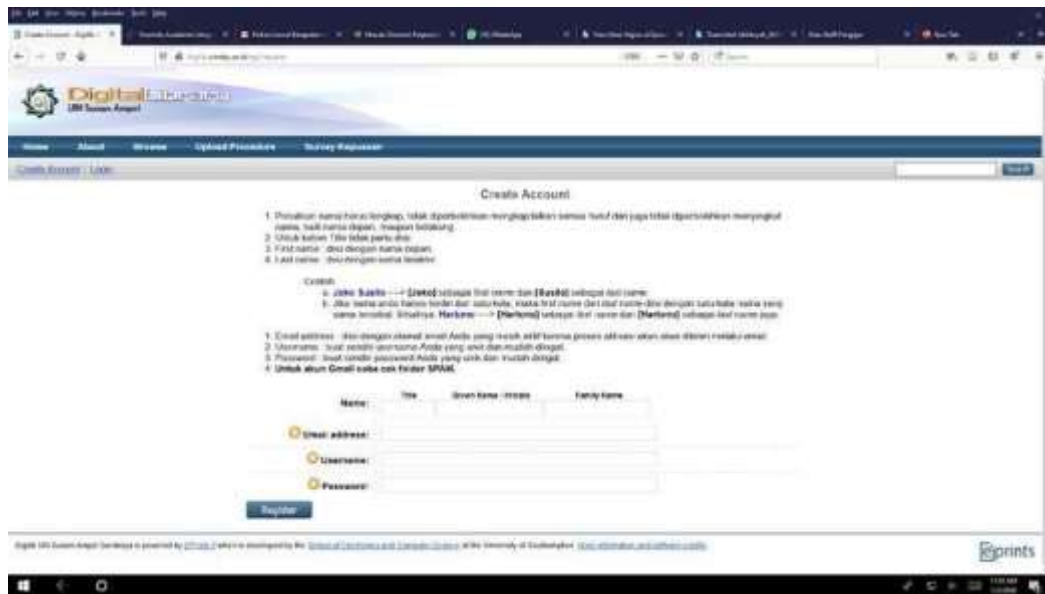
Digital Library
UIN Sunan Ampel

Home About Browse Upload Procedure Survey Kepuasan

Create Account | Login

Create Account

1. Penulisan nama harus lengkap, tidak diperbolehkan menyingkat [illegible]
2. Untuk kolom Title tidak perlu diisi.
3. First name : diisi dengan nama depan.
4. Last name : diisi dengan nama terakhir.

Contoh:
a. Joko Susilo ---> [Joko] sebagai first name dan [Susilo] sebagai last name.
b. Jika nama anda hanya terdiri dari satu kata, maka first name dan last name diisi dengan satu kata nama yang sama tersebut. Misalnya: Harkono ---> [Harkono] sebagai first name dan [Harkono] sebagai last name juga.

1. Email address : diisi dengan alamat email Anda yang masih aktif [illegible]
2. Username : buat sendiri username Anda yang unik dan mudah diingat.
3. Password : buat sendiri password Anda yang unik dan mudah diingat.
4. Untuk akun Gmail coba cek folder SPAM.

Title Given Name / Initials Family Name
Name:
Email address:
Username:
Password:

Register

Digital UIN Sunan Ampel Surabaya is powered by EPrints 3 which is developed by the School of Electronics and Computer Science at the University of Southampton. More information and software credits.

eprints